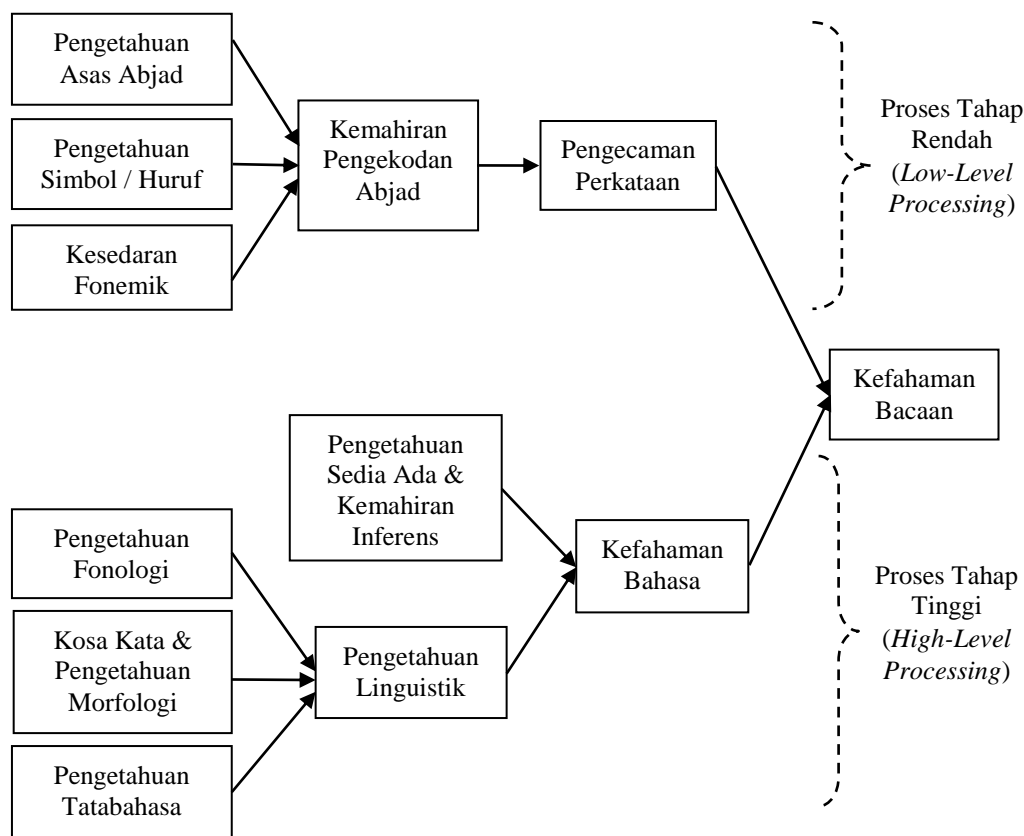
Pengetahuan Asas Abjad

Pengetahuan Simbol / Huruf

Kesedaran Fonemik

Kemahiran Pengekodan Abjad

Pengecaman Perkataan

Proses Tahap Rendah (*Low-Level Processing*)

Kefahaman Bacaan

Pengetahuan Sedia Ada & Kemahiran Inferens

Pengetahuan Fonologi

Kosa Kata & Pengetahuan Morfologi

Pengetahuan Tatabahasa

Pengetahuan Linguistik

Kefahaman Bahasa

Proses Tahap Tinggi (*High-Level Processing*)